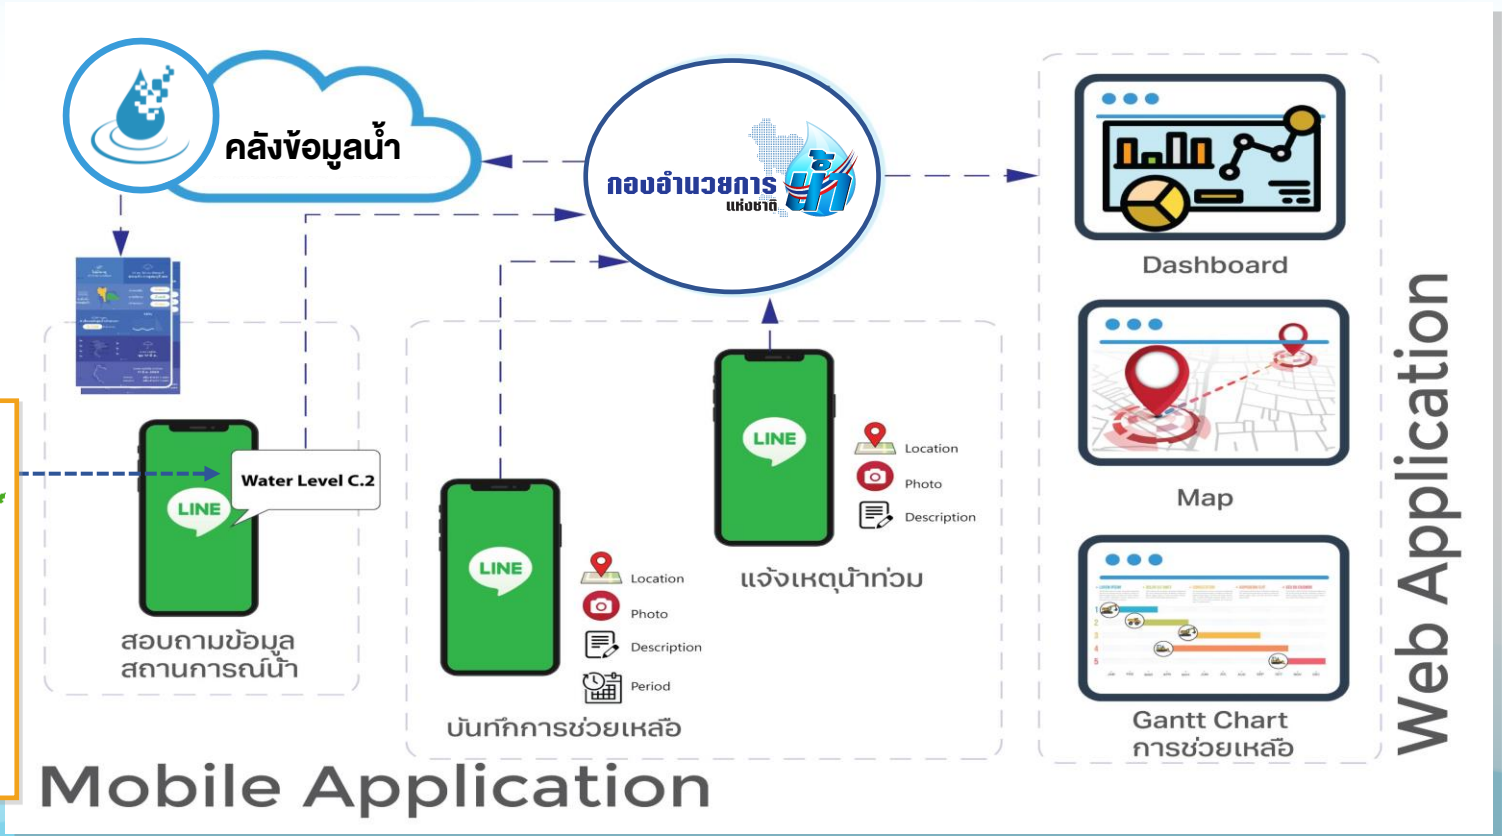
คลังข้อมูลน้ำ

กองอำนวยการ น้ำ แห่งชาติ

Dashboard

Map

Gantt Chart
การช่วยเหลือ

Web Application

Water Level C.2

LINE

สอบถามข้อมูล
สถานการณ์น้ำ

LINE

Location
Photo
Description
Period

บันทึกการช่วยเหลือ

LINE

Location
Photo
Description

แจ้งเหตุน้ำท่วม

Mobile Application